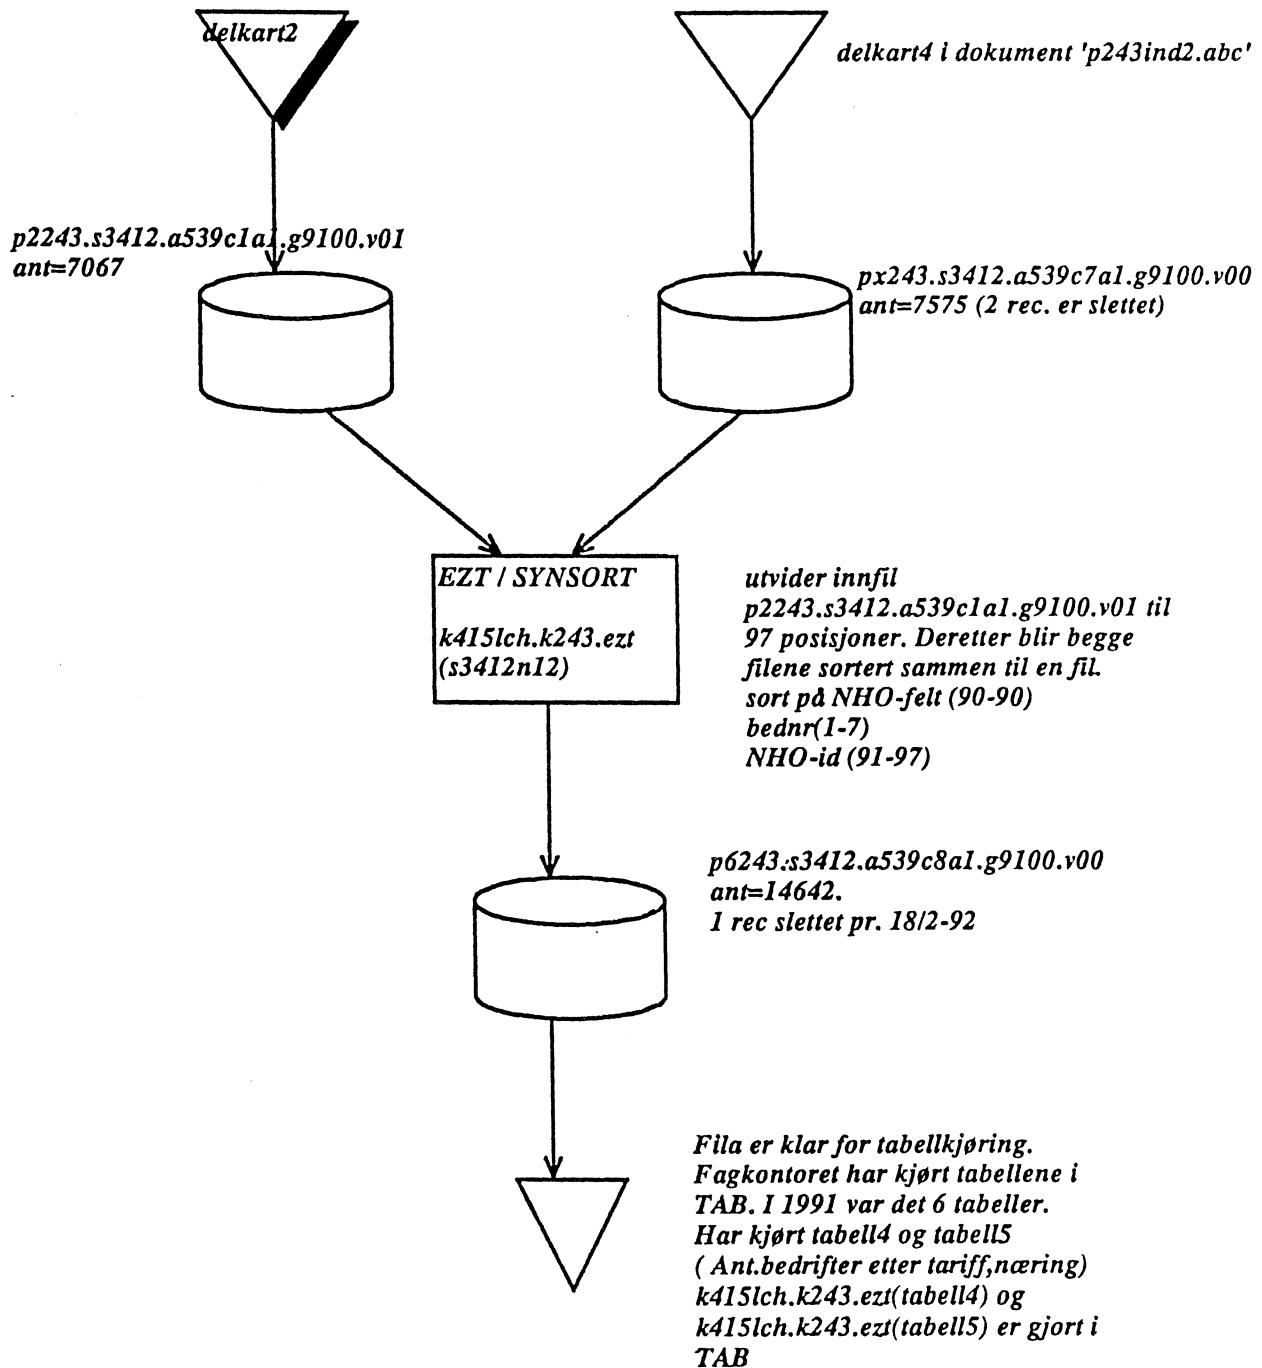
delkart2

delkart4 i dokument 'p243ind2.abc'

p2243.s3412.a539c1a1.g9100.v01
ant=7067

px243.s3412.a539c7a1.g9100.v00
ant=7575 (2 rec. er slettet)

EZT / SYNSORT

k415lch.k243.ezt
(s3412n12)

utvider innfil
p2243.s3412.a539c1a1.g9100.v01 til
97 posisjoner. Deretter blir begge
filene sortert sammen til en fil.
sort på NHO-felt (90-90)
bednr(1-7)
NHO-id (91-97)

p6243.s3412.a539c8a1.g9100.v00
ant=14642.
1 rec slettet pr. 18/2-92

Fila er klar for tabellkjøring.
Fagkontoret har kjørt tabellene i
TAB. I 1991 var det 6 tabeller.
Har kjørt tabell4 og tabell5
( Ant.bedrifter etter tariff,næring)
k415lch.k243.ezt(tabell4) og
k415lch.k243.ezt(tabell5) er gjort i
TAB